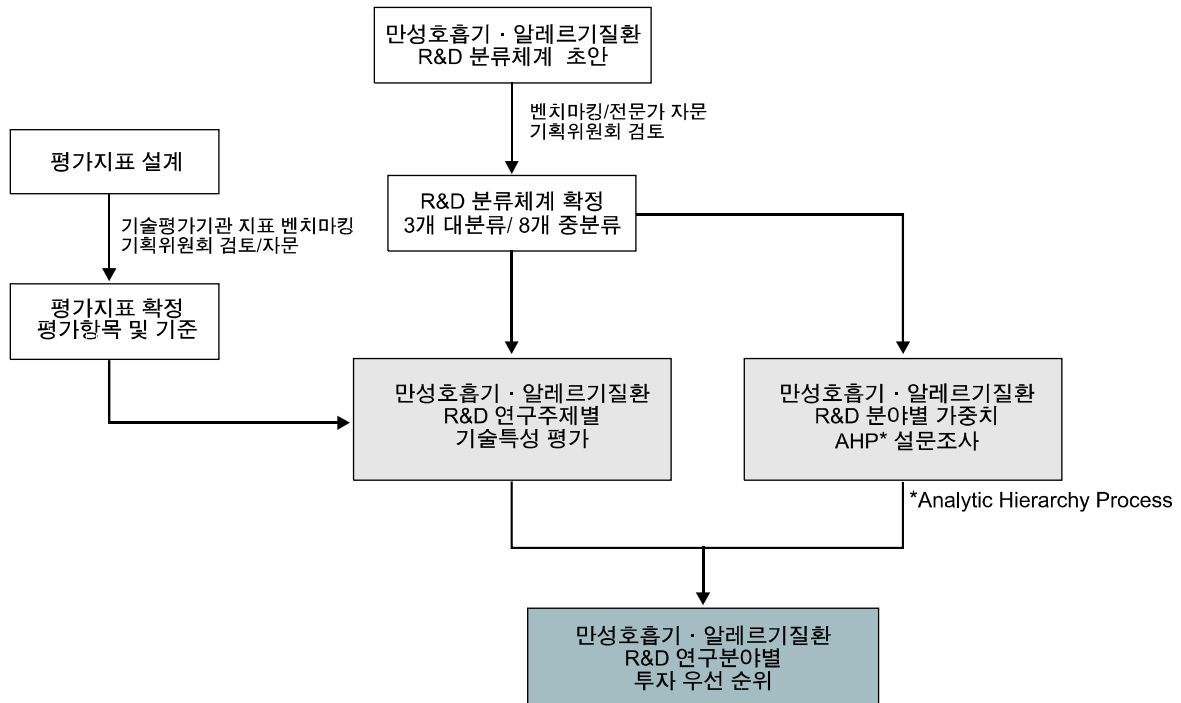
만성호흡기 · 알레르기질환
R&D 분류체계 초안

벤치마킹/전문가 자문
기획위원회 검토

평가지표 설계

기술평가기관 지표 벤치마킹
기획위원회 검토/자문

R&D 분류체계 확정
3개 대분류/ 8개 중분류

평가지표 확정
평가항목 및 기준

만성호흡기 · 알레르기질환
R&D 연구주제별
기술특성 평가

만성호흡기 · 알레르기질환
R&D 분야별 가중치
AHP* 설문조사

*Analytic Hierarchy Process

만성호흡기 · 알레르기질환
R&D 연구분야별
투자 우선 순위